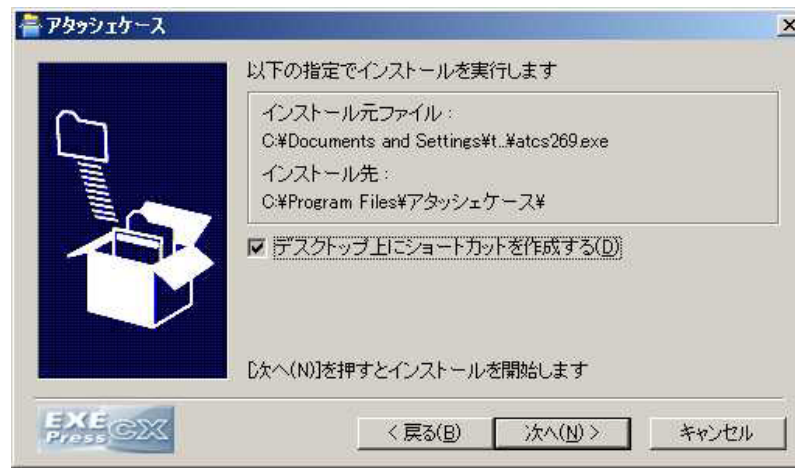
アタッシェケース

以下の指定でインストールを実行します

インストール元ファイル：
C:¥Documents and Settings¥t..¥atcs269.exe
インストール先：
C:¥Program Files¥アタッシェケース¥

☑ デスクトップ上にショートカットを作成する(D)

[次へ(N)]を押すとインストールを開始します

EXE Press CX

< 戻る(B)　次へ(N) >　キャンセル